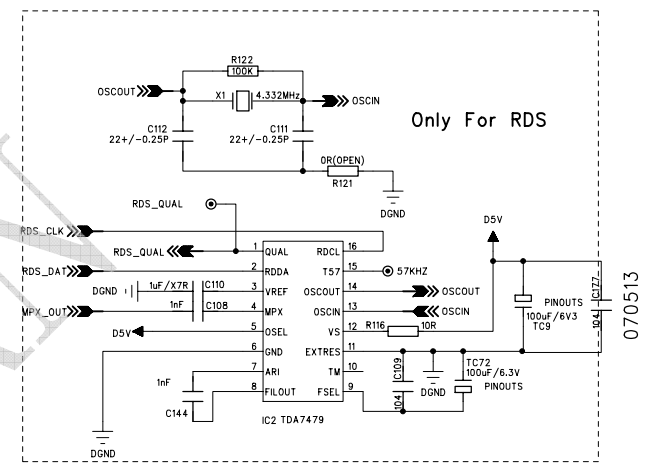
R122
100K
OSCOUT
X1
4.332MHz
OSCIN
C112
22+/-0.25P
C111
22+/-0.25P
Only For RDS
0R(OPEN)
R121
DGND
RDS_QUAL
D5V
RDS_CLK
RDS_QUAL
1 QUAL
RDCL 16
RDS_DAT
2 RDDA
T57 15
57KHZ
DGND
1uF/X7R
C110
3 VREF
OSCOUT 14
OSCOUT
MPX_OUT
1nF
C108
4 MPX
OSCIN 13
OSCIN
D5V
5 OSEL
VS 12
R116
10R
6 GND
EXTRES 11
7 ARI
TM 10
1nF
8 FILOUT
FSEL 9
C144
IC2 TDA7479
C109
104
DGND
TC72
100uF/6.3V
PINOUTS
PINOUTS
100uF/6V3
TC9
C177
104
DGND
070513